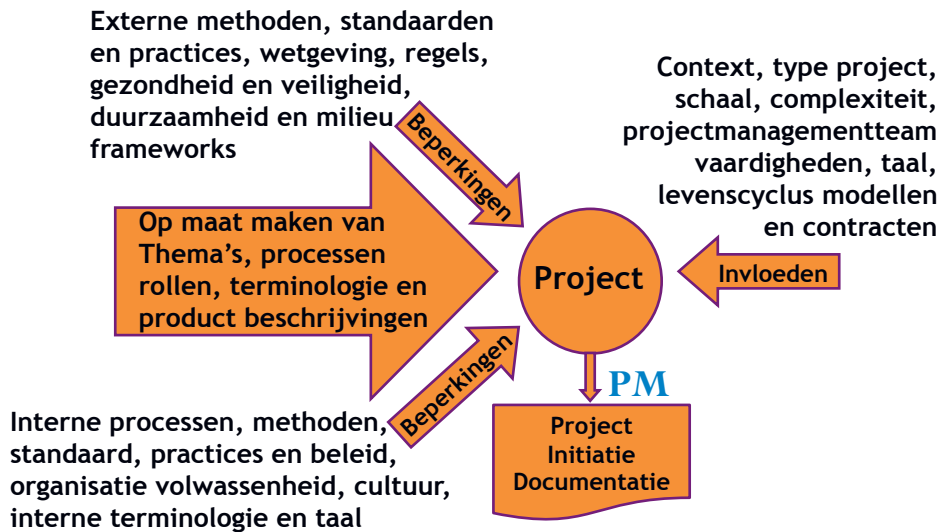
Externe methoden, standaarden en practices, wetgeving, regels, gezondheid en veiligheid, duurzaamheid en milieu frameworks

Beperkingen

Context, type project, schaal, complexiteit, projectmanagementteam vaardigheden, taal, levenscyclus modellen en contracten

Op maat maken van Thema's, processen rollen, terminologie en product beschrijvingen

Project

Invloeden

Beperkingen

PM

Interne processen, methoden, standaard, practices en beleid, organisatie volwassenheid, cultuur, interne terminologie en taal

Project Initiatie Documentatie